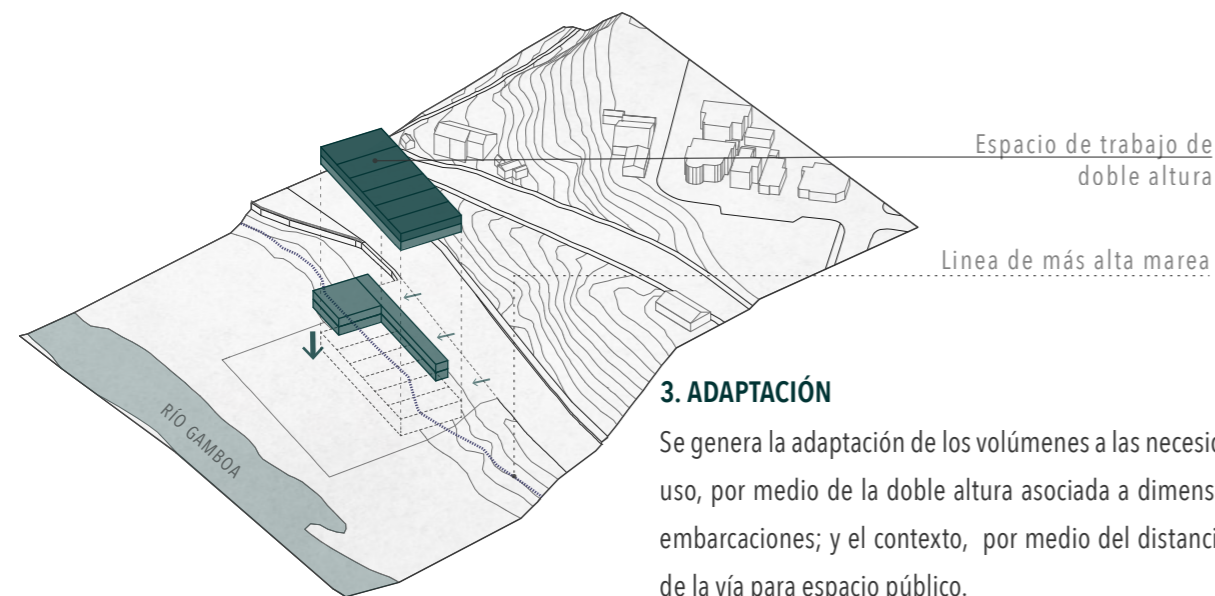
Espacio de trabajo de doble altura

Linea de más alta marea

RÍO GAMBOA

3. ADAPTACIÓN

Se genera la adaptación de los volúmenes a las necesio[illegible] uso, por medio de la doble altura asociada a dimens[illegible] embarcaciones; y el contexto, por medio del distanci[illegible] de la vía para espacio público.